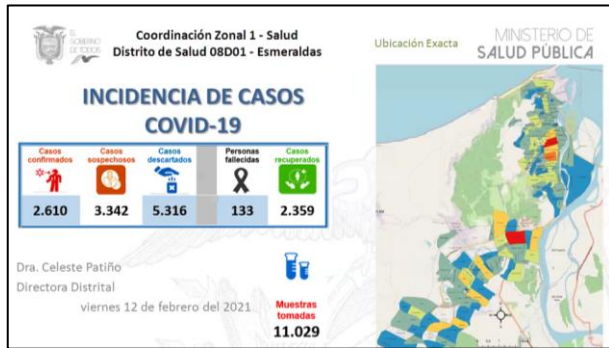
EL GOBIERNO DE TODOS

Coordinación Zonal 1 - Salud
Distrito de Salud 08D01 - Esmeraldas

MINISTERIO DE SALUD PÚBLICA

Ubicación Exacta

INCIDENCIA DE CASOS COVID-19

| Casos confirmados | Casos sospechosos | Casos descartados | Personas fallecidas | Casos recuperados |
|---|---|---|---|---|
| 2.610 | 3.342 | 5.316 | 133 | 2.359 |

Dra. Celeste Patiño
Directora Distrital

viernes 12 de febrero del 2021

Muestras tomadas
11.029